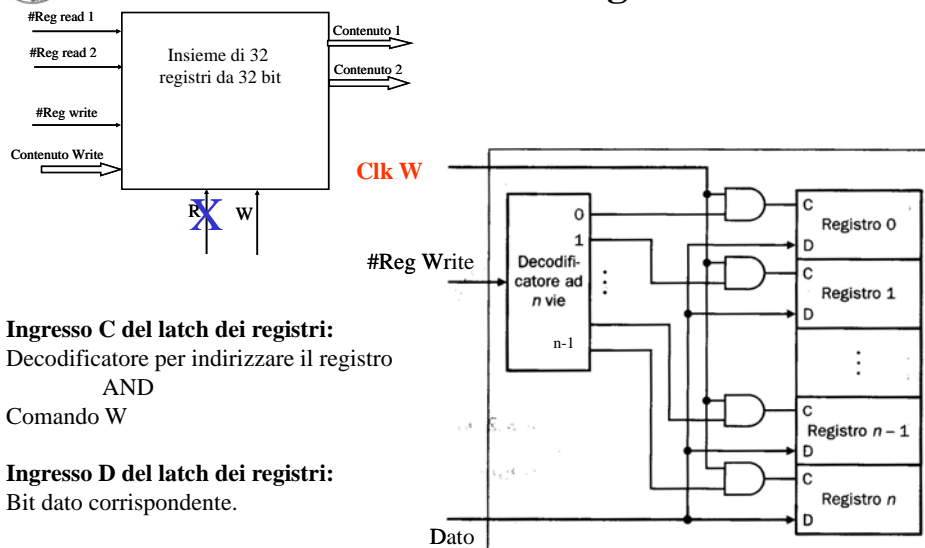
#Reg read 1

#Reg read 2

Insieme di 32 registri da 32 bit

Contenuto 1

Contenuto 2

#Reg write

Contenuto Write

R X W

Clk W

#Reg Write

Decodificatore ad n vie

0
1
⋮
n-1

C
D
Registro 0

C
D
Registro 1

⋮

C
D
Registro $n-1$

C
D
Registro $n$

Dato

**Ingresso C del latch dei registri:**
Decodificatore per indirizzare il registro
AND
Comando W

**Ingresso D del latch dei registri:**
Bit dato corrispondente.